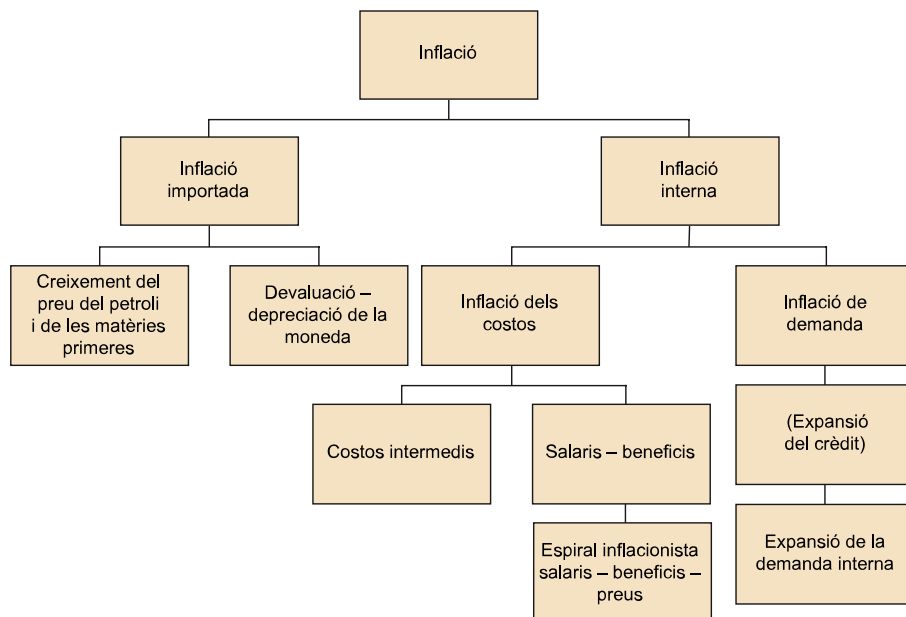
Inflació

Inflació importada

Inflació interna

Creixement del preu del petroli i de les matèries primeres

Devaluació – depreciació de la moneda

Inflació dels costos

Inflació de demanda

Costos intermedis

Salaris – beneficis

(Expansió del crèdit)

Espiral inflacionista salaris – beneficis – preus

Expansió de la demanda interna